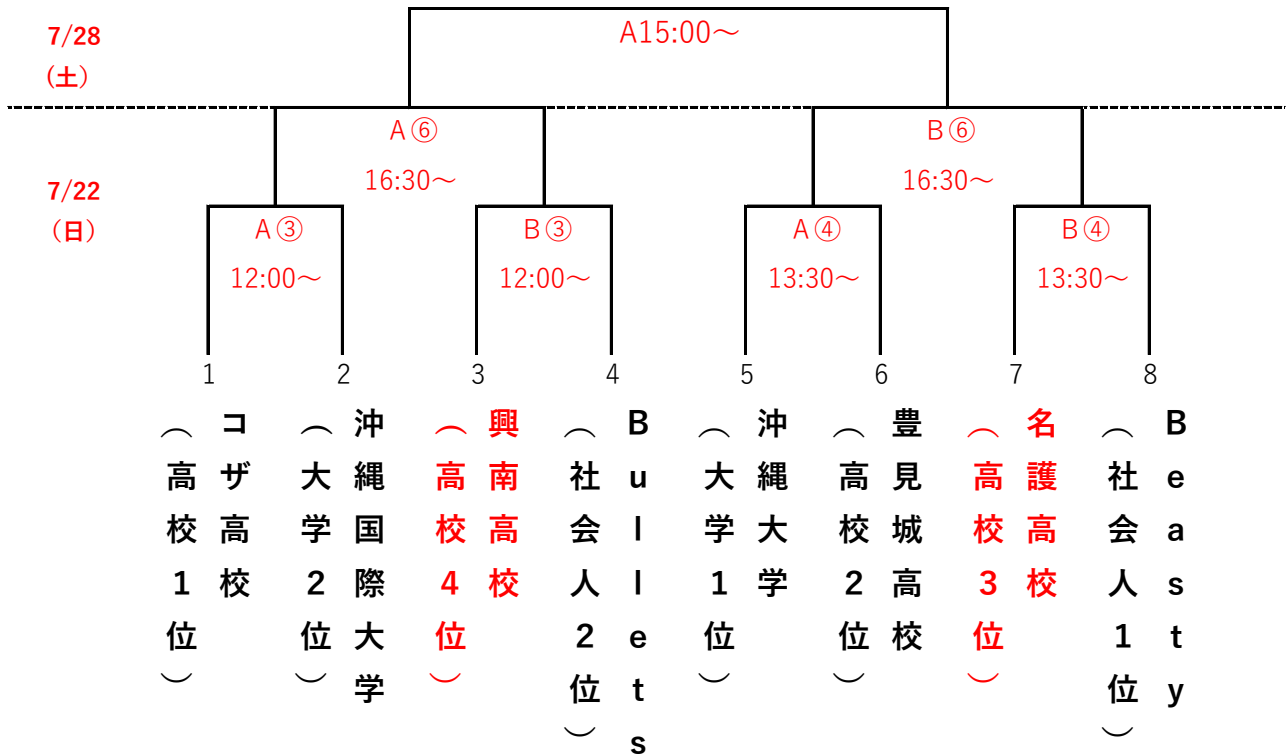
7/28
(土)

A15:00〜

A⑥
16:30〜

B⑥
16:30〜

7/22
(日)

A③
12:00〜

B③
12:00〜

A④
13:30〜

B④
13:30〜

1 2 3 4 5 6 7 8

コザ高校
（高校1位）

沖縄国際大学
（大学2位）

興南高校
（高校4位）

Bullets
（社会人2位）

沖縄大学
（大学1位）

豊見城高校
（高校2位）

名護高校
（高校3位）

Beasty
（社会人1位）